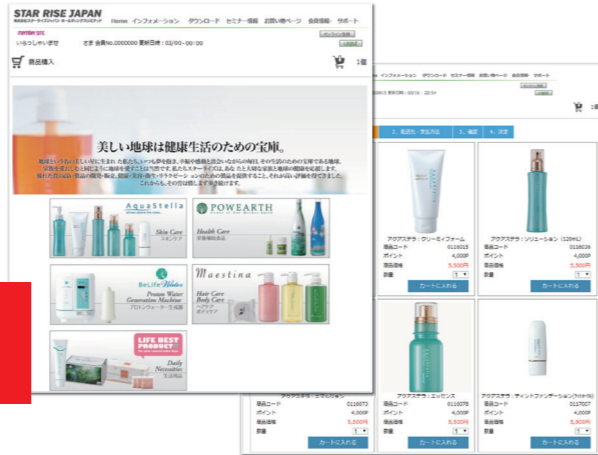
STAR RISE JAPAN

Home インフォメーション ダウンロード セミナー情報 お問い合わせ 会員情報 サポート

member site

いらっしゃいませ さま 会員No.0000000 更新日時：02/00 00:00

商品購入

1個

美しい地球は健康生活のための宝庫。

AquaStella
Skin Care
スキンケア

POWEARTH
Health Care
栄養補助食品

BeLife Water
Proton Water Generation Machine
プロトンウォーター生成器

Maestina
Hair Care Body Care
ヘアケア ボディケア

LIFE BEST PRODUCT
Daily Necessities
生活用品

インフォメーション ダウンロード セミナー情報 お問い合わせ 会員情報 サポート

2. 配送先・支払方法 3. 確認 4. 完了

アクアステラ：クリーミィフォーム
商品コード 0116015
ポイント 4,000P
商品価格 5,500円
数量 1
カートに入れる

アクアステラ：ソリューション（120mL）
商品コード 0116036
ポイント 4,000P
商品価格 5,500円
数量 1
カートに入れる

アクアステラ：ミルキーローション
商品コード 0116073
ポイント 4,000P
商品価格 5,500円
数量 1
カートに入れる

アクアステラ：エッセンス
商品コード 0116075
ポイント 4,000P
商品価格 5,500円
数量 1
カートに入れる

アクアステラ：ティントファンデーション
商品コード 0117007
ポイント 4,000P
商品価格 5,500円
数量 1
カートに入れる